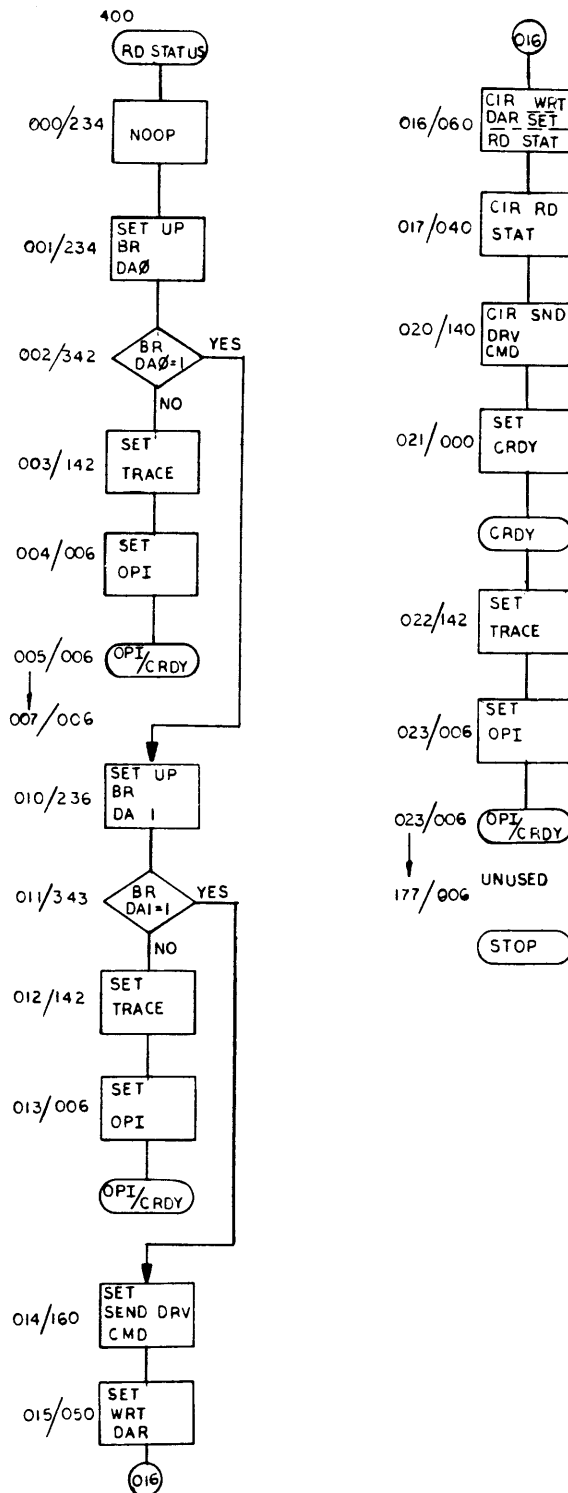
400

RD STATUS

000/234 NOOP

001/234 SET UP BR DAØ

002/342 BR DAØ=1 YES

NO

003/142 SET TRACE

004/006 SET OPI

005/006 OPI/CRDY

007/006

010/236 SET UP BR DA 1

011/343 BR DA1=1 YES

NO

012/142 SET TRACE

013/006 SET OPI

OPI/CRDY

014/160 SET SEND DRV CMD

015/050 SET WRT DAR

016

016

016/060 CIR WRT DAR SET RD STAT

017/040 CIR RD STAT

020/140 CIR SND DRV CMD

021/000 SET CRDY

CRDY

022/142 SET TRACE

023/006 SET OPI

023/006 OPI/CRDY

177/006 UNUSED

STOP